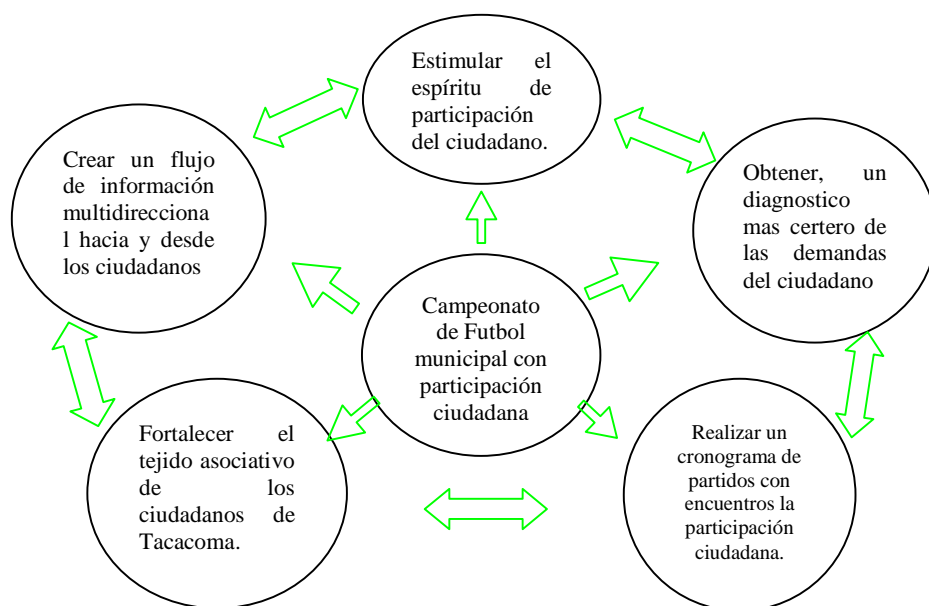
Estimular el espíritu de participación del ciudadano.

Crear un flujo de información multidireccional hacia y desde los ciudadanos

Obtener, un diagnostico mas certero de las demandas del ciudadano

Campeonato de Futbol municipal con participación ciudadana

Fortalecer el tejido asociativo de los ciudadanos de Tacacoma.

Realizar un cronograma de partidos con encuentros la participación ciudadana.